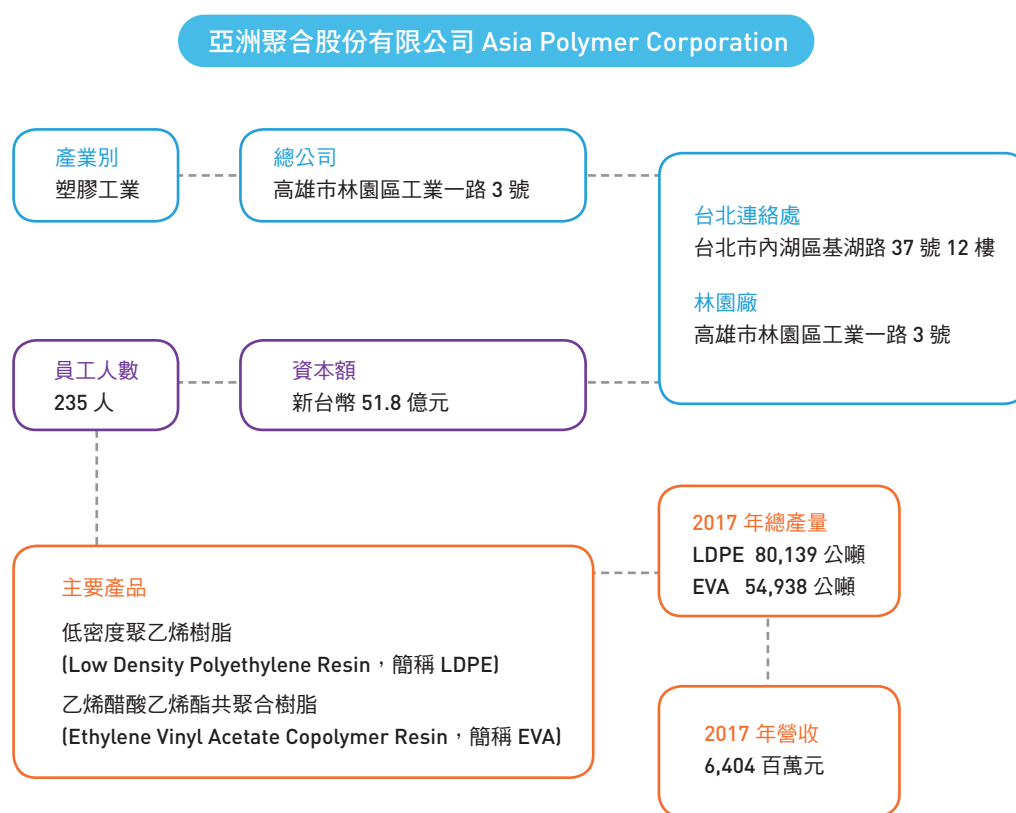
亞洲聚合股份有限公司 Asia Polymer Corporation

產業別
塑膠工業

總公司
高雄市林園區工業一路 3 號

台北連絡處
台北市內湖區基湖路 37 號 12 樓

林園廠
高雄市林園區工業一路 3 號

員工人數
235 人

資本額
新台幣 51.8 億元

2017 年總產量
LDPE 80,139 公噸
EVA 54,938 公噸

主要產品
低密度聚乙烯樹脂
(Low Density Polyethylene Resin，簡稱 LDPE)
乙烯醋酸乙烯酯共聚合樹脂
(Ethylene Vinyl Acetate Copolymer Resin，簡稱 EVA)

2017 年營收
6,404 百萬元